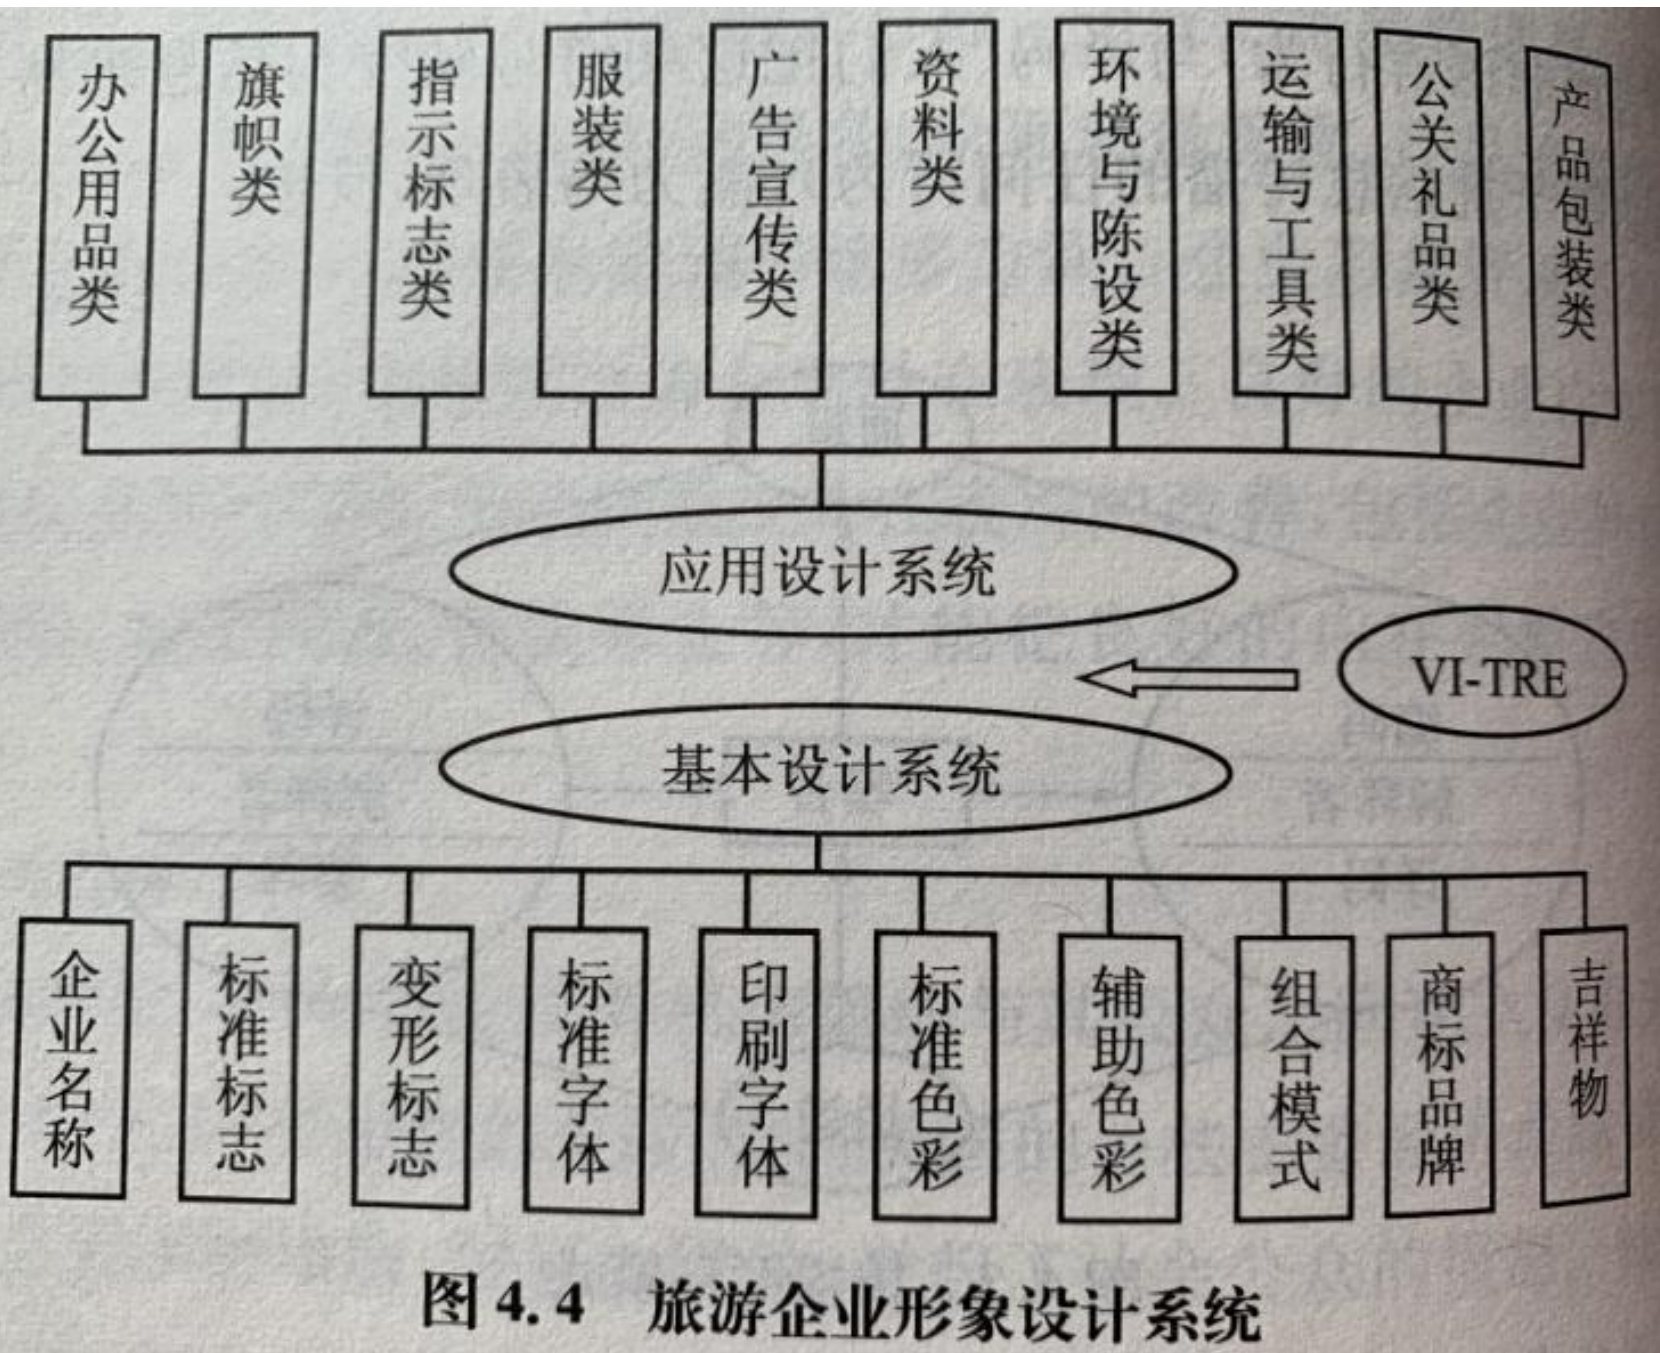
办公用品类
旗帜类
指示标志类
服装类
广告宣传类
资料类
环境与陈设类
运输与工具类
公关礼品类
产品包装类

应用设计系统

VI-TRE

基本设计系统

企业名称
标准标志
变形标志
标准字体
印刷字体
标准色彩
辅助色彩
组合模式
商标品牌
吉祥物

图 4.4 旅游企业形象设计系统